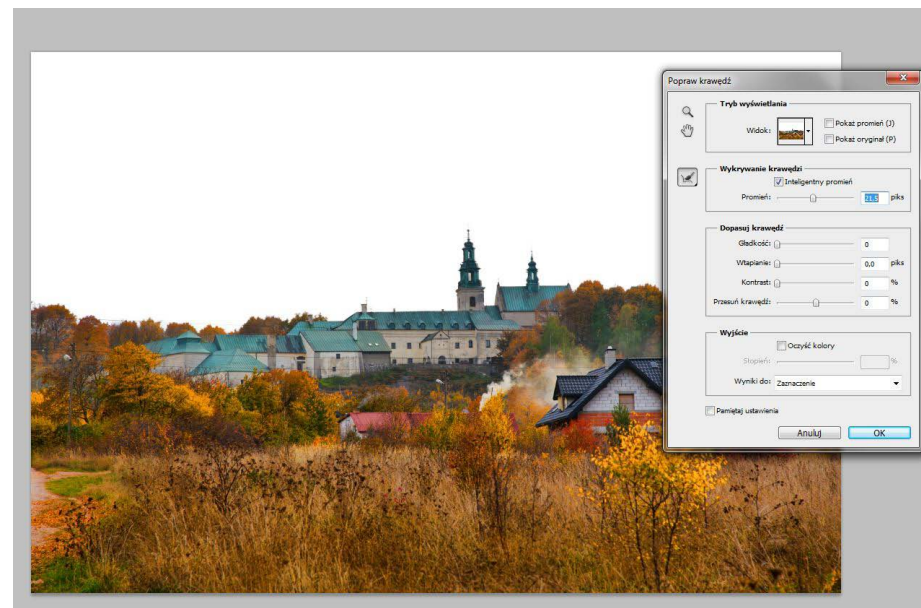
Popraw krawędź

Tryb wyświetlania
Widok:
Pokaż promień (J)
Pokaż oryginał (P)

Wykrywanie krawędzi
Inteligentny promień
Promień: 21,5 piks

Dopasuj krawędź
Gładkość: 0
Wtapianie: 0,0 piks
Kontrast: 0 %
Przesuń krawędź: 0 %

Wyjście
Oczyść kolory
Stopień: %
Wyniki do: Zaznaczenie

Pamiętaj ustawienia
Anuluj OK